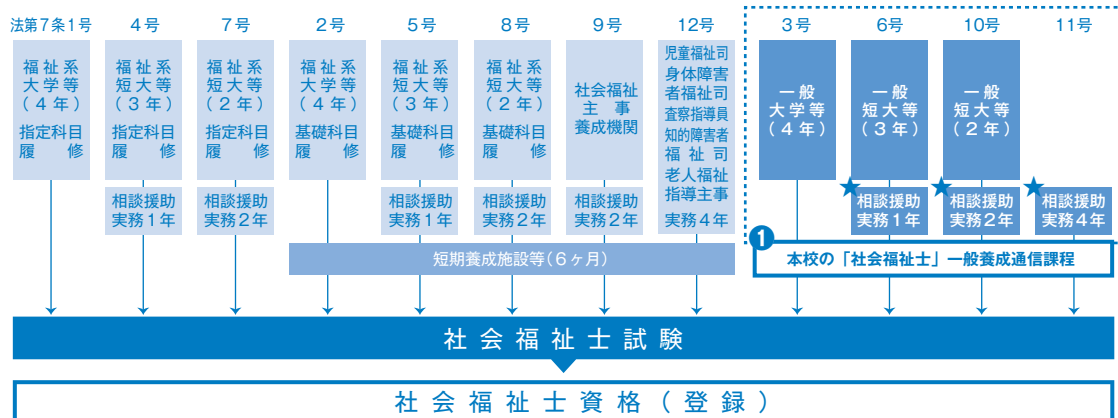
法第7条1号
福祉系大学等（4年）
指定科目履修

4号
福祉系短大等（3年）
指定科目履修
相談援助実務1年

7号
福祉系短大等（2年）
指定科目履修
相談援助実務2年

2号
福祉系大学等（4年）
基礎科目履修

5号
福祉系短大等（3年）
基礎科目履修
相談援助実務1年

8号
福祉系短大等（2年）
基礎科目履修
相談援助実務2年

9号
社会福祉主事養成機関
相談援助実務2年

12号
児童福祉司
身体障害者福祉司
査察指導員
知的障害者福祉司
老人福祉指導主事
実務4年

短期養成施設等（6ヶ月）

3号
一般大学等（4年）

6号
一般短大等（3年）
相談援助実務1年

10号
一般短大等（2年）
相談援助実務2年

11号
相談援助実務4年

1 本校の「社会福祉士」一般養成通信課程

社会福祉士試験

社会福祉士資格（登録）